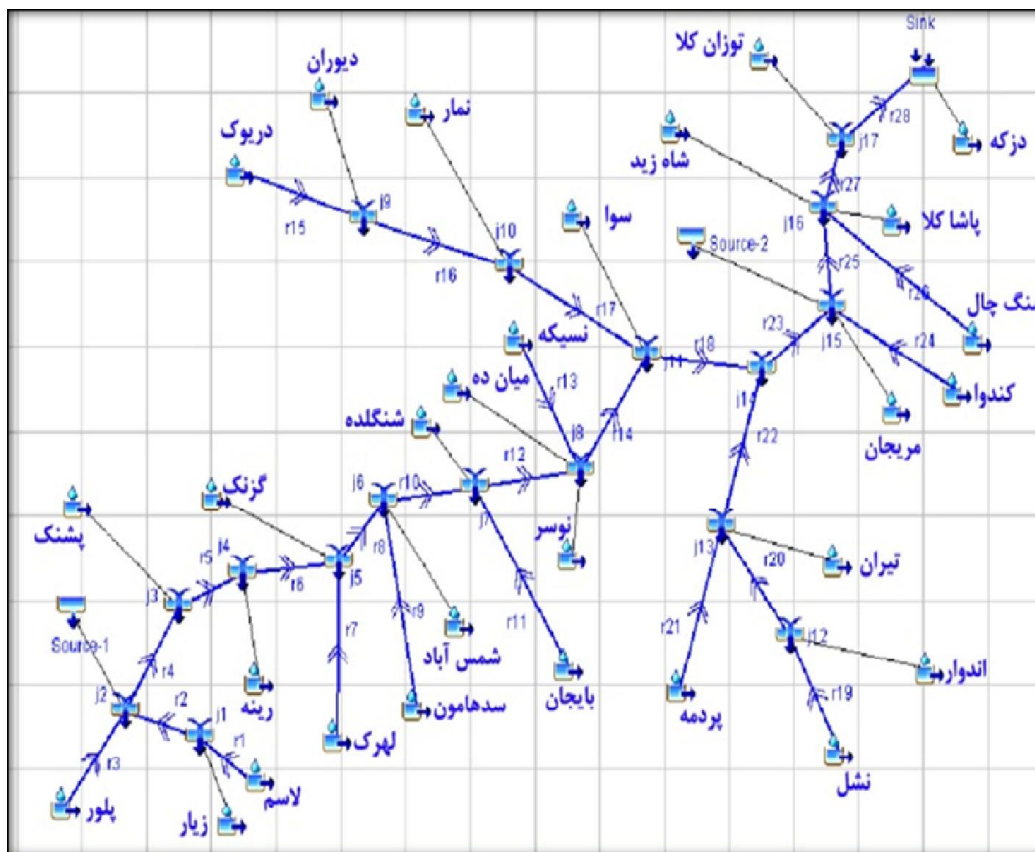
Sink
توزان کلا
دیوران
نمار
دریوک
j17
r28
دزکه
شاه زید
r27
j16
پاشا کلا
j9
r15
j10
سوا
Source-2
r25
r16
r26
نگ چال
r17
j15
r23
r24
نسیکه
j11
r18
کندوا
میان ده
r13
j14
r14
مریجان
شنگلده
j8
r22
r12
j6
r10
گزنک
j7
نوسر
پشنک
j4
r5
r8
j13
r20
تیران
r6
j5
j3
r9
r11
j12
r7
Source-1
r4
r21
شمس آباد
اندوار
رینه
j2
r2
j1
بایجان
r19
سدهامون
پردمه
r1
r3
لاسم
لهرک
پلور
زیار
نشل